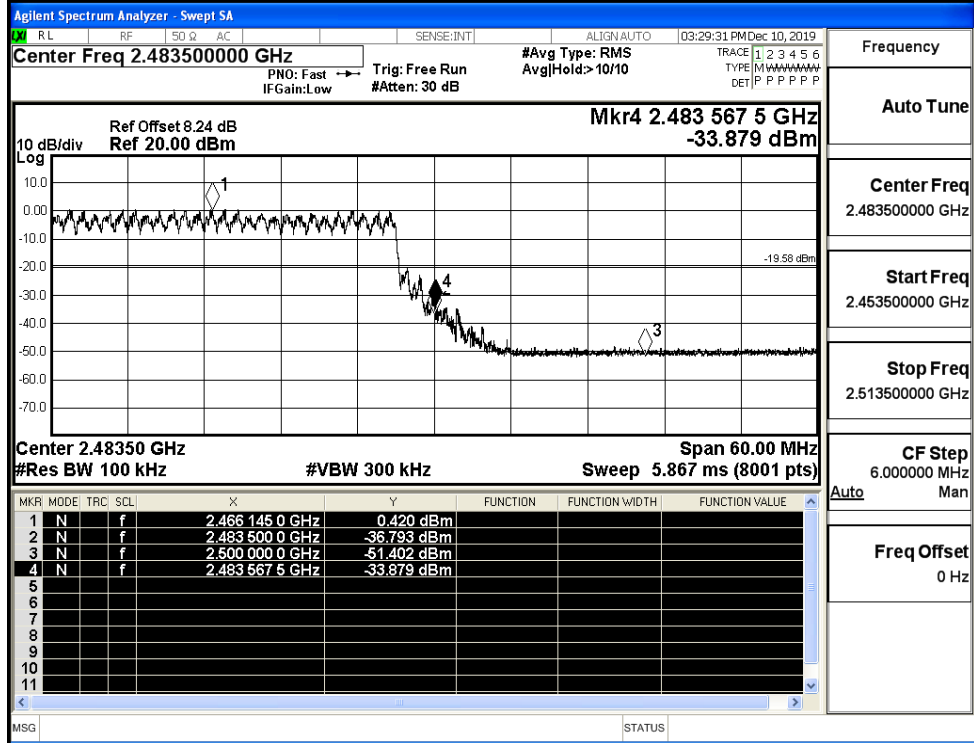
Agilent Spectrum Analyzer - Swept SA

LXI RL RF 50 Ω AC SENSE:INT ALIGN AUTO 03:29:31 PM Dec 10, 2019

Center Freq 2.483500000 GHz

PNO: Fast IFGain:Low

Trig: Free Run #Atten: 30 dB

#Avg Type: RMS Avg|Hold:> 10/10

TRACE 1 2 3 4 5 6 TYPE M WWWWW DET P P P P P P

Frequency

Ref Offset 8.24 dB 10 dB/div Ref 20.00 dBm

Mkr4 2.483 567 5 GHz -33.879 dBm

Log

10.0
0.00
-10.0
-20.0
-30.0
-40.0
-50.0
-60.0
-70.0

1
4
3

-19.58 dBm

Center 2.48350 GHz
#Res BW 100 kHz
#VBW 300 kHz
Span 60.00 MHz
Sweep 5.867 ms (8001 pts)

| MKR | MODE | TRC | SCL | X | Y | FUNCTION | FUNCTION WIDTH | FUNCTION VALUE |
|---|---|---|---|---|---|---|---|---|
| 1 | N | | f | 2.466 145 0 GHz | 0.420 dBm | | | |
| 2 | N | | f | 2.483 500 0 GHz | -36.793 dBm | | | |
| 3 | N | | f | 2.500 000 0 GHz | -51.402 dBm | | | |
| 4 | N | | f | 2.483 567 5 GHz | -33.879 dBm | | | |
| 5 | | | | | | | | |
| 6 | | | | | | | | |
| 7 | | | | | | | | |
| 8 | | | | | | | | |
| 9 | | | | | | | | |
| 10 | | | | | | | | |
| 11 | | | | | | | | |

Auto Tune

Center Freq
2.483500000 GHz

Start Freq
2.453500000 GHz

Stop Freq
2.513500000 GHz

CF Step
6.000000 MHz
Auto Man

Freq Offset
0 Hz

MSG STATUS